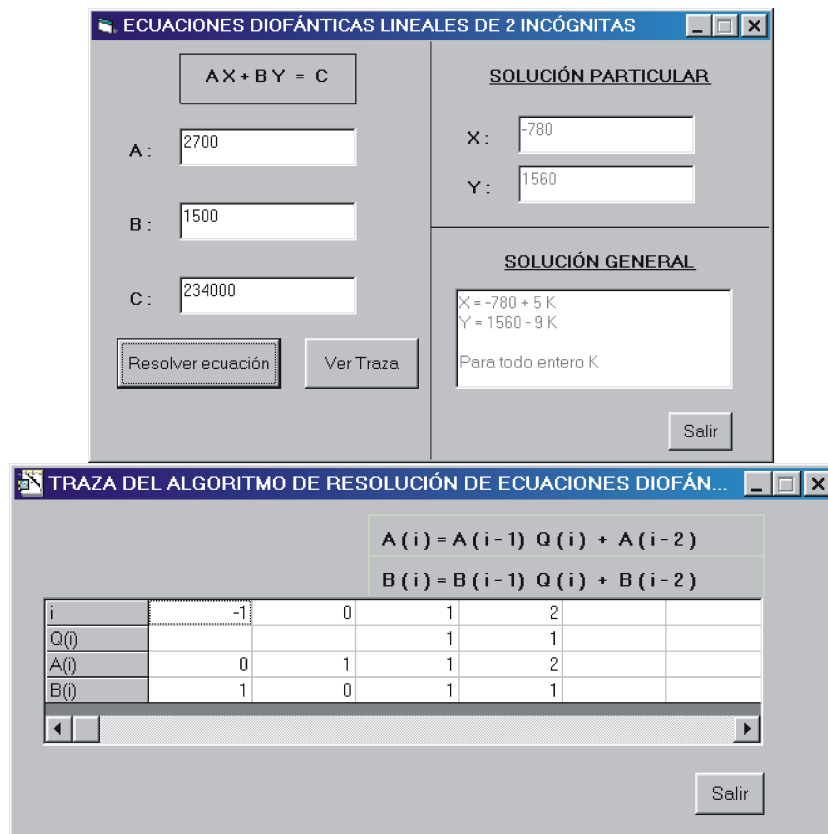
ECUACIONES DIOFÁNTICAS LINEALES DE 2 INCÓGNITAS

AX + BY = C

A : 2700

B : 1500

C : 234000

Resolver ecuación

Ver Traza

SOLUCIÓN PARTICULAR

X : -780

Y : 1560

SOLUCIÓN GENERAL

X = -780 + 5 K
Y = 1560 - 9 K

Para todo entero K

Salir

TRAZA DEL ALGORITMO DE RESOLUCIÓN DE ECUACIONES DIOFÁN...

A ( i ) = A ( i - 1) Q ( i ) + A ( i - 2 )

B ( i ) = B ( i - 1) Q ( i ) + B ( i - 2 )

| i | -1 | 0 | 1 | 2 | | |
|---|---|---|---|---|---|---|
| Q(i) | | | 1 | 1 | | |
| A(i) | 0 | 1 | 1 | 2 | | |
| B(i) | 1 | 0 | 1 | 1 | | |

Salir